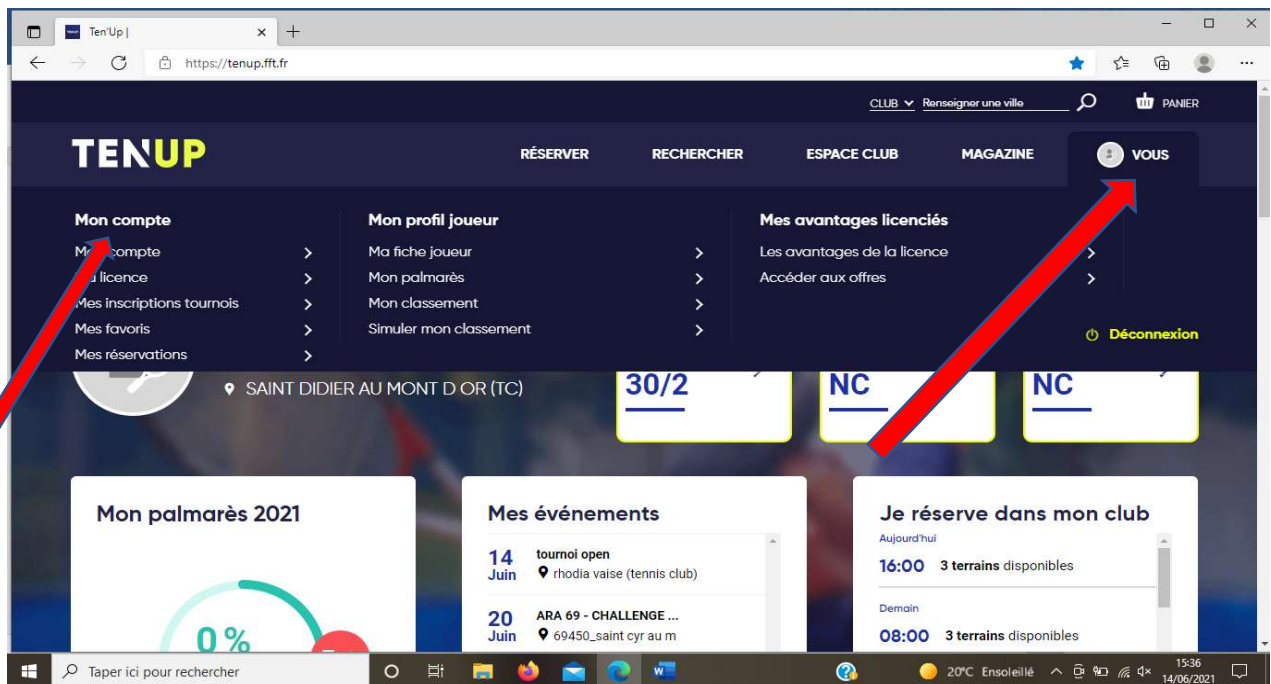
Ten'Up |
https://tenup.fft.fr

CLUB Renseigner une ville PANIER

TENUP RÉSERVER RECHERCHER ESPACE CLUB MAGAZINE VOUS

Mon compte
M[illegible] compte
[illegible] licence
Mes inscriptions tournois
Mes favoris
Mes réservations

Mon profil joueur
Ma fiche joueur
Mon palmarès
Mon classement
Simuler mon classement

Mes avantages licenciés
Les avantages de la licence
Accéder aux offres

Déconnexion

SAINT DIDIER AU MONT D OR (TC)

30/2
NC
NC

Mon palmarès 2021
0 %

Mes événements
14 Juin tournoi open rhodia vaise (tennis club)
20 Juin ARA 69 - CHALLENGE ... 69450_saint cyr au m

Je réserve dans mon club
Aujourd'hui
16:00 3 terrains disponibles
Demain
08:00 3 terrains disponibles

Taper ici pour rechercher
20°C Ensoleillé 15:36 14/06/2021